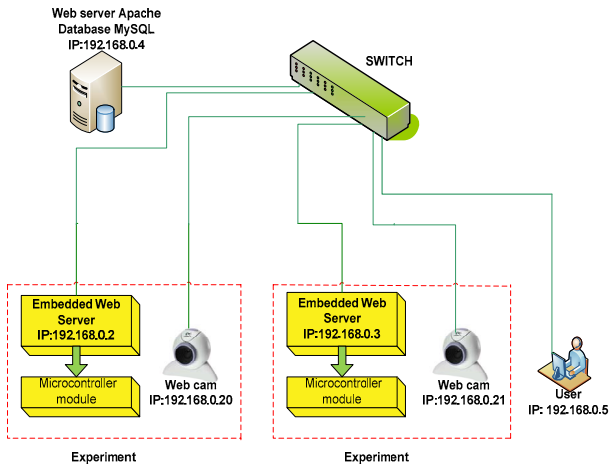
Web server Apache
Database MySQL
IP:192.168.0.4

SWITCH

Embedded Web Server
IP:192.168.0.2

Microcontroller module

Web cam
IP:192.168.0.20

Experiment

Embedded Web Server
IP:192.168.0.3

Microcontroller module

Web cam
IP:192.168.0.21

Experiment

User
IP: 192.168.0.5